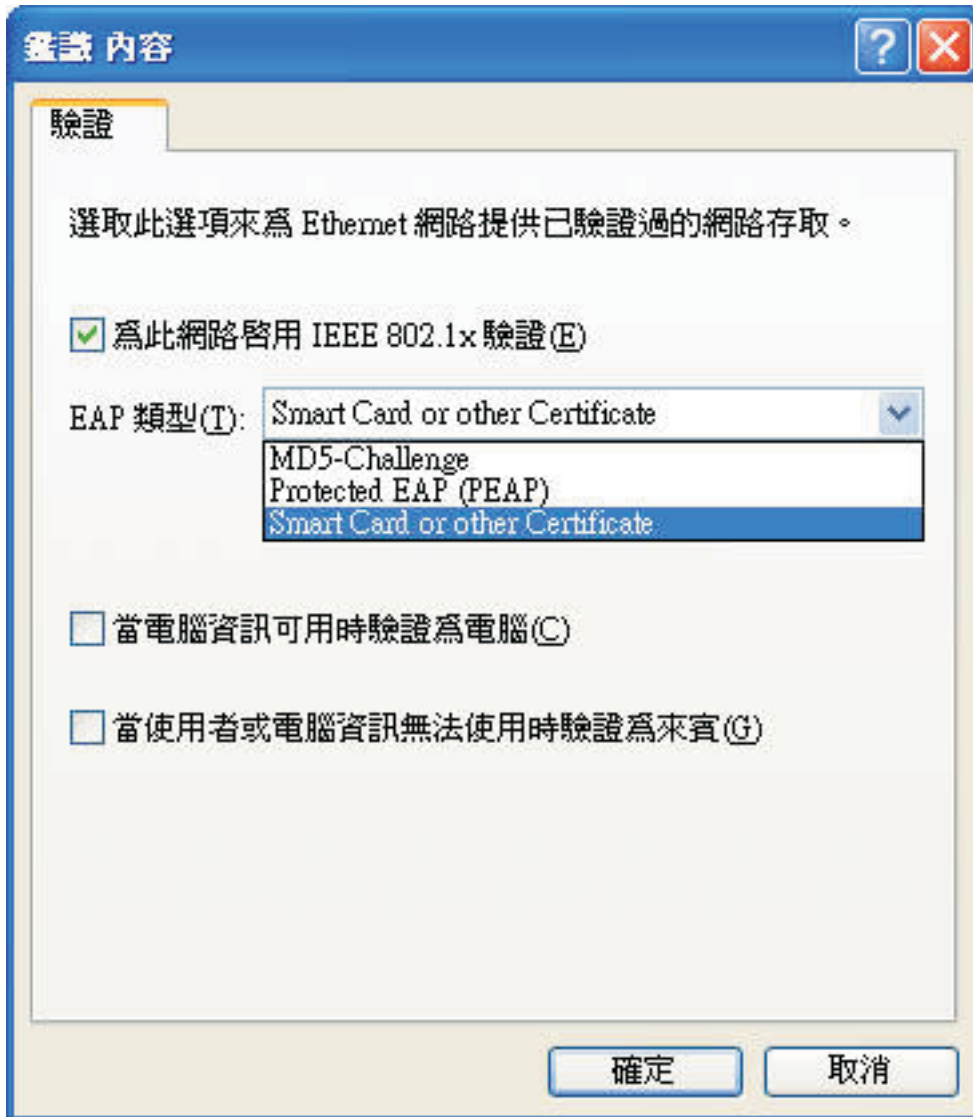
鑑識 內容

驗證

選取此選項來為 Ethernet 網路提供已驗證過的網路存取。

為此網路啟用 IEEE 802.1x 驗證(E)

EAP 類型(T): Smart Card or other Certificate

MD5-Challenge
Protected EAP (PEAP)
Smart Card or other Certificate

當電腦資訊可用時驗證為電腦(C)

當使用者或電腦資訊無法使用時驗證為來賓(G)

確定 取消